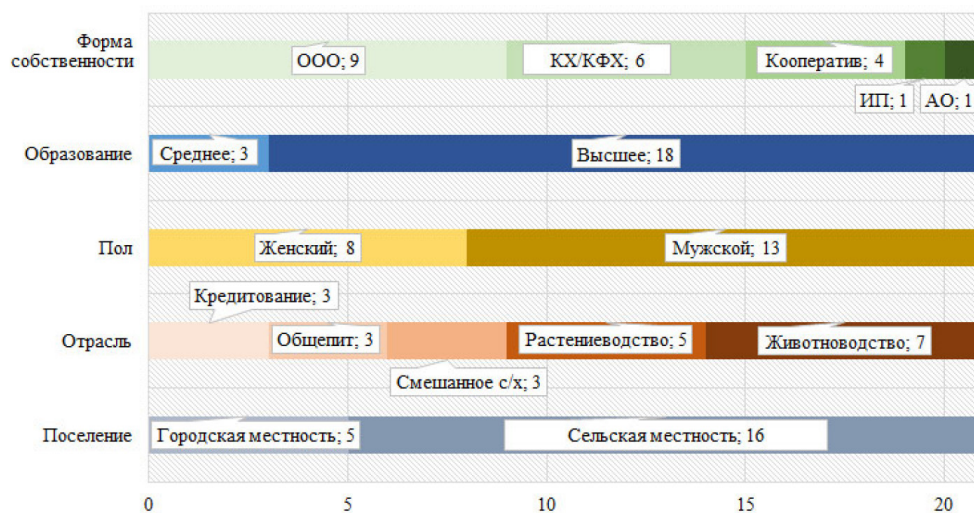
Форма собственности
ООО; 9
КХ/КФХ; 6
Кооператив; 4
ИП; 1
АО; 1
Образование
Среднее; 3
Высшее; 18
Пол
Женский; 8
Мужской; 13
Кредитование; 3
Отрасль
Общепит; 3
Растениеводство; 5
Животноводство; 7
Смешанное с/х; 3
Поселение
Городская местность; 5
Сельская местность; 16
0
5
10
15
20